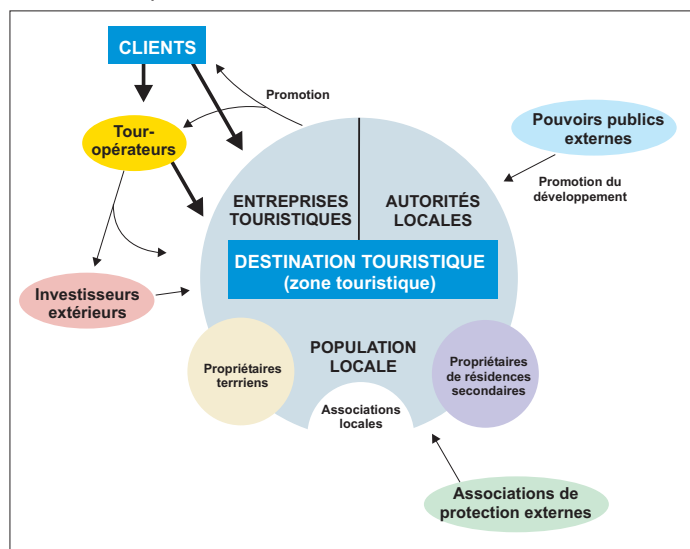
CLIENTS

Promotion

Tour-opérateurs

Pouvoirs publics externes

Promotion du développement

ENTREPRISES TOURISTIQUES

AUTORITÉS LOCALES

DESTINATION TOURISTIQUE (zone touristique)

Investisseurs extérieurs

POPULATION LOCALE

Propriétaires terrriens

Propriétaires de résidences secondaires

Associations locales

Associations de protection externes